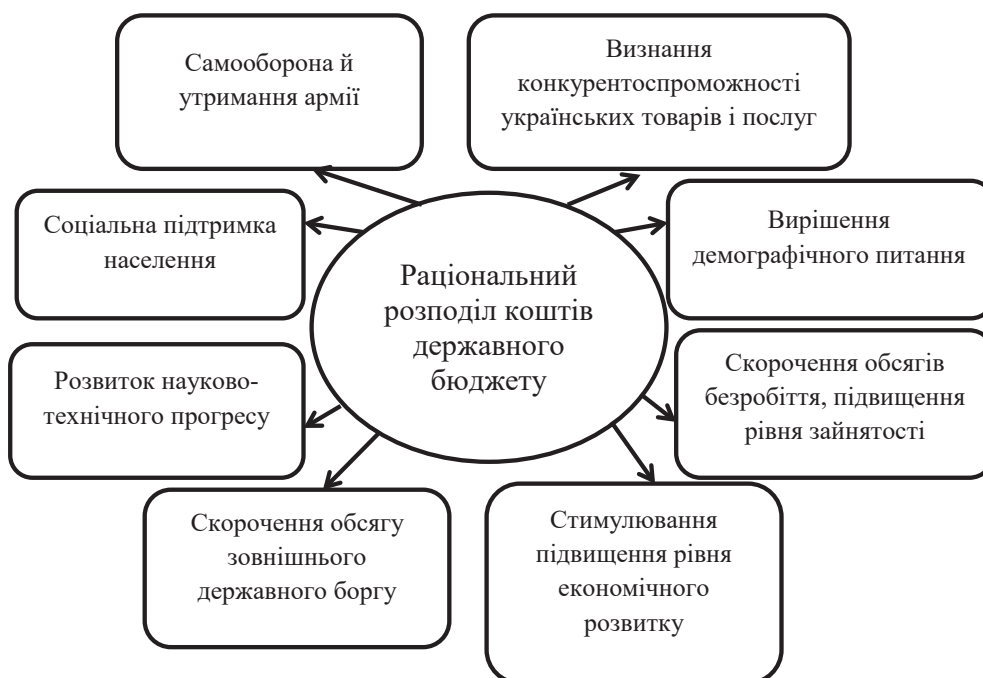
Раціональний розподіл коштів державного бюджету

Самооборона й утримання армії

Визнання конкурентоспроможності українських товарів і послуг

Соціальна підтримка населення

Вирішення демографічного питання

Розвиток науково-технічного прогресу

Скорочення обсягів безробіття, підвищення рівня зайнятості

Скорочення обсягу зовнішнього державного боргу

Стимулювання підвищення рівня економічного розвитку